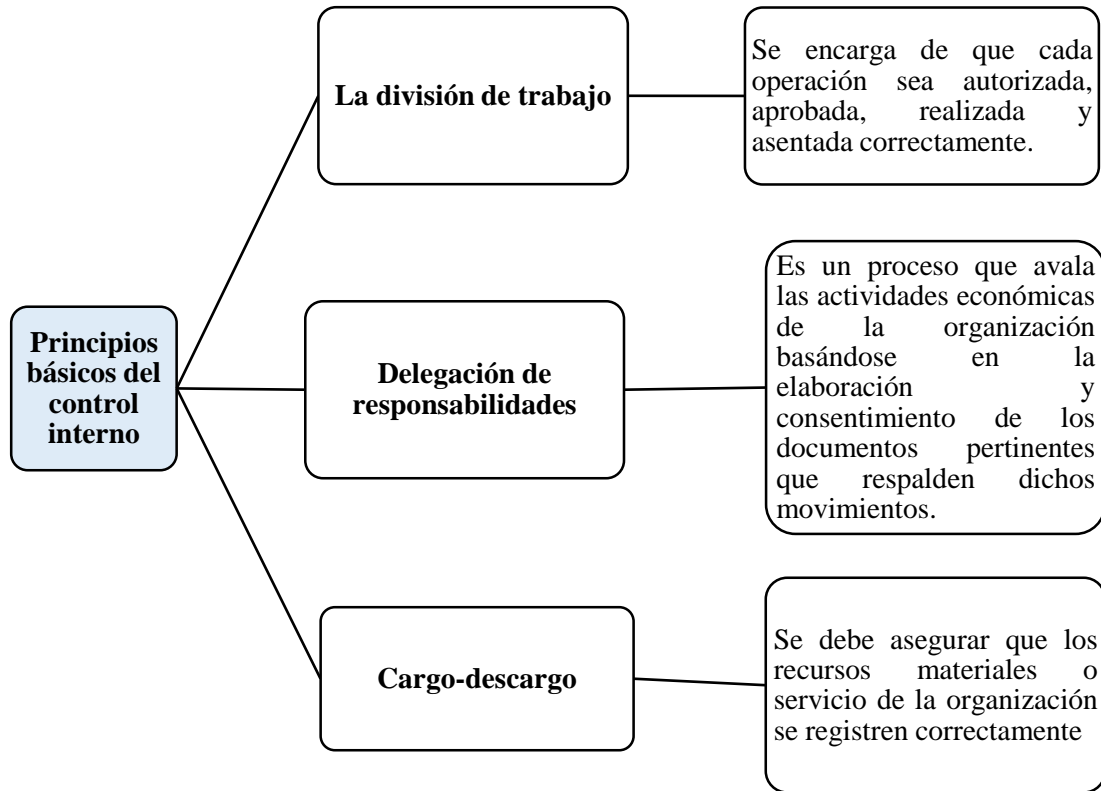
Principios básicos del control interno

La división de trabajo

Se encarga de que cada operación sea autorizada, aprobada, realizada y asentada correctamente.

Delegación de responsabilidades

Es un proceso que avala las actividades económicas de la organización basándose en la elaboración y consentimiento de los documentos pertinentes que respalden dichos movimientos.

Cargo-descargo

Se debe asegurar que los recursos materiales o servicio de la organización se registren correctamente